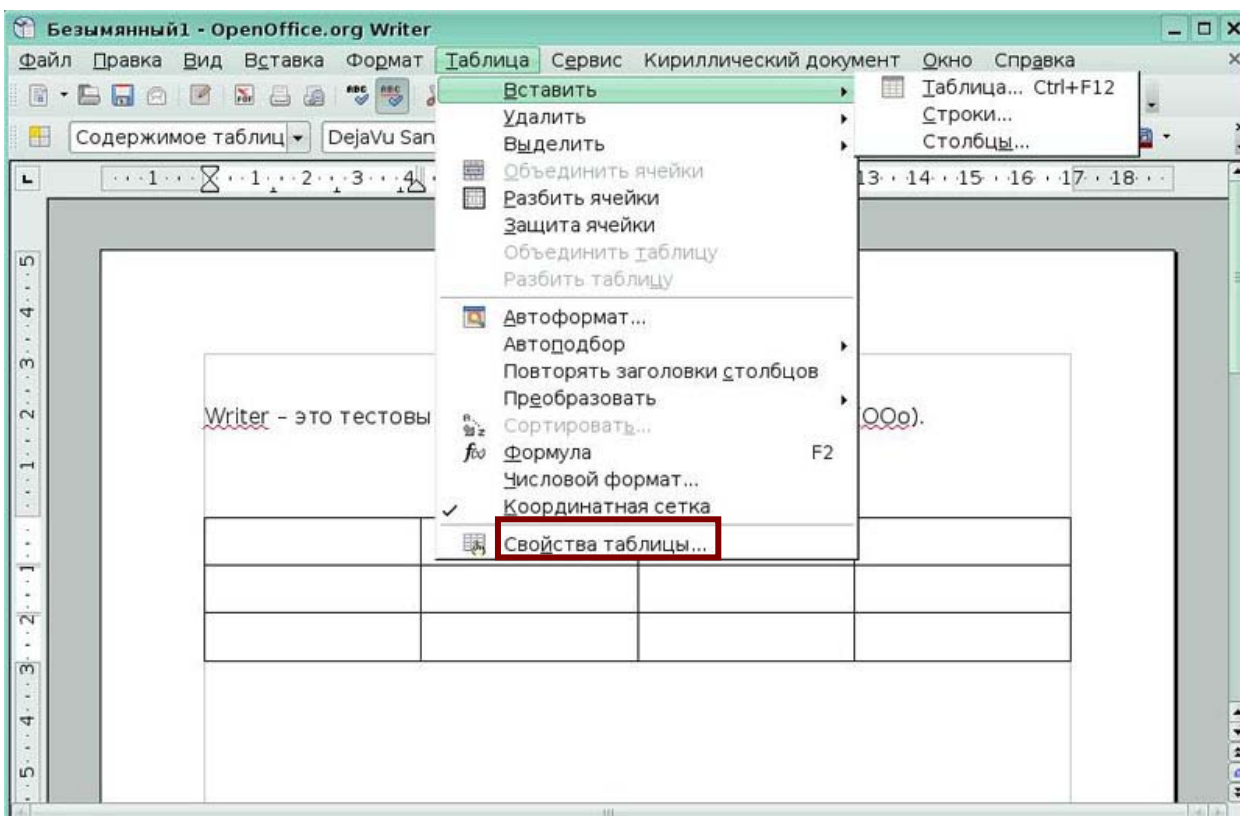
Безымянный1 - OpenOffice.org Writer

Файл Правка Вид Вставка Формат Таблица Сервис Кириллический документ Окно Справка

Содержимое таблиц DejaVu San

Вставить
Удалить
Выделить
Объединить ячейки
Разбить ячейки
Защита ячейки
Объединить таблицу
Разбить таблицу
Автоформат...
Автоподбор
Повторять заголовки столбцов
Преобразовать
Сортировать...
Формула F2
Числовой формат...
Координатная сетка
Свойства таблицы...

Таблица... Ctrl+F12
Строки...
Столбцы...

Writer – это тестовы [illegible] (OOo).